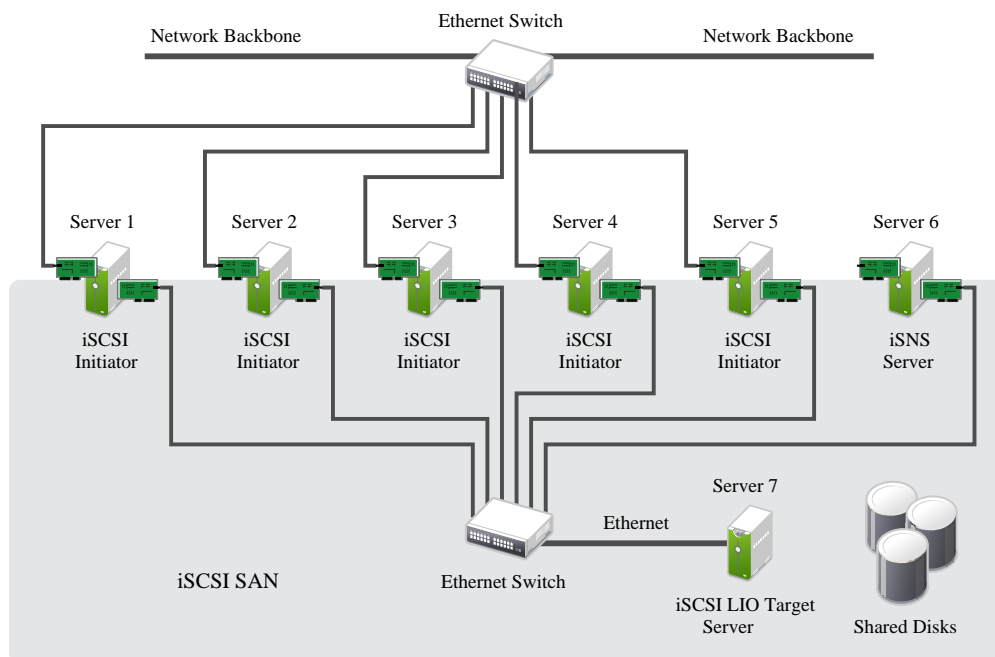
Ethernet Switch

Network Backbone

Network Backbone

Server 1

Server 2

Server 3

Server 4

Server 5

Server 6

iSCSI Initiator

iSCSI Initiator

iSCSI Initiator

iSCSI Initiator

iSCSI Initiator

iSNS Server

Server 7

Ethernet

iSCSI SAN

Ethernet Switch

iSCSI LIO Target Server

Shared Disks